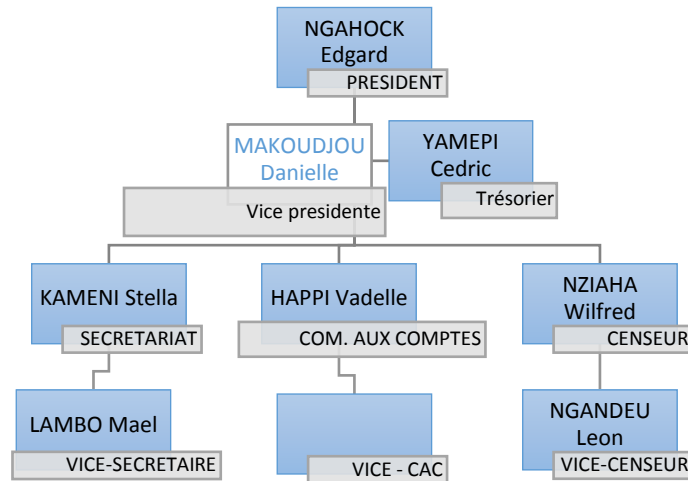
NGAHOCK Edgard
PRESIDENT

MAKOUDJOU Danielle
Vice presidente

YAMEPI Cedric
Trésorier

KAMENI Stella
SECRETARIAT

HAPPI Vadelle
COM. AUX COMPTES

NZIAHA Wilfred
CENSEUR

LAMBO Mael
VICE-SECRETAIRE

VICE - CAC

NGANDEU Leon
VICE-CENSEUR